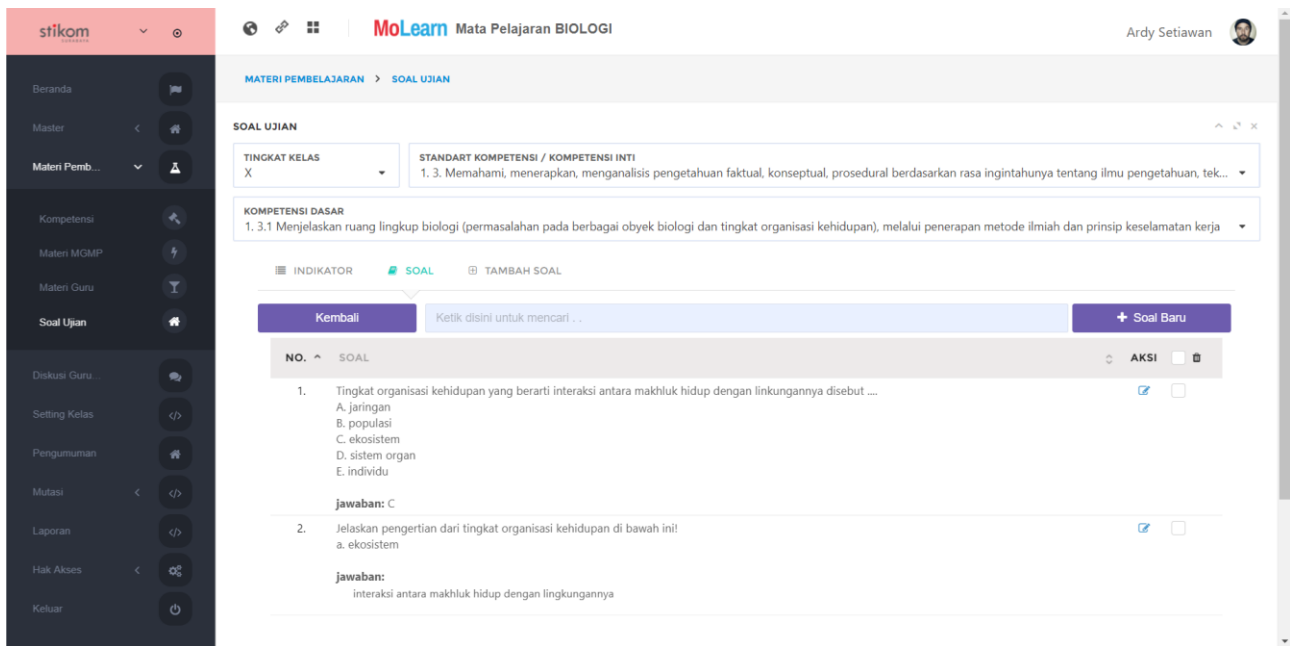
stikom

Beranda
Master
Materi Pemb...
Kompetensi
Materi MGMP
Materi Guru
Soal Ujian
Diskusi Guru...
Setting Kelas
Pengumuman
Mutasi
Laporan
Hak Akses
Keluar

MoLearn Mata Pelajaran BIOLOGI

Ardy Setiawan

MATERI PEMBELAJARAN > SOAL UJIAN

SOAL UJIAN

TINGKAT KELAS
X

STANDART KOMPETENSI / KOMPETENSI INTI
1. 3. Memahami, menerapkan, menganalisis pengetahuan faktual, konseptual, prosedural berdasarkan rasa ingintahunya tentang ilmu pengetahuan, tek...

KOMPETENSI DASAR
1. 3.1 Menjelaskan ruang lingkup biologi (permasalahan pada berbagai obyek biologi dan tingkat organisasi kehidupan), melalui penerapan metode ilmiah dan prinsip keselamatan kerja

INDIKATOR SOAL TAMBAH SOAL

Kembali
Ketik disini untuk mencari . .
+ Soal Baru

| NO. | SOAL | AKSI |
|---|---|---|
| 1. | Tingkat organisasi kehidupan yang berarti interaksi antara makhluk hidup dengan linkungannya disebut ....<br>A. jaringan<br>B. populasi<br>C. ekosistem<br>D. sistem organ<br>E. individu<br><br>**jawaban:** C | |
| 2. | Jelaskan pengertian dari tingkat organisasi kehidupan di bawah ini!<br>a. ekosistem<br><br>**jawaban:**<br>interaksi antara makhluk hidup dengan lingkungannya | |